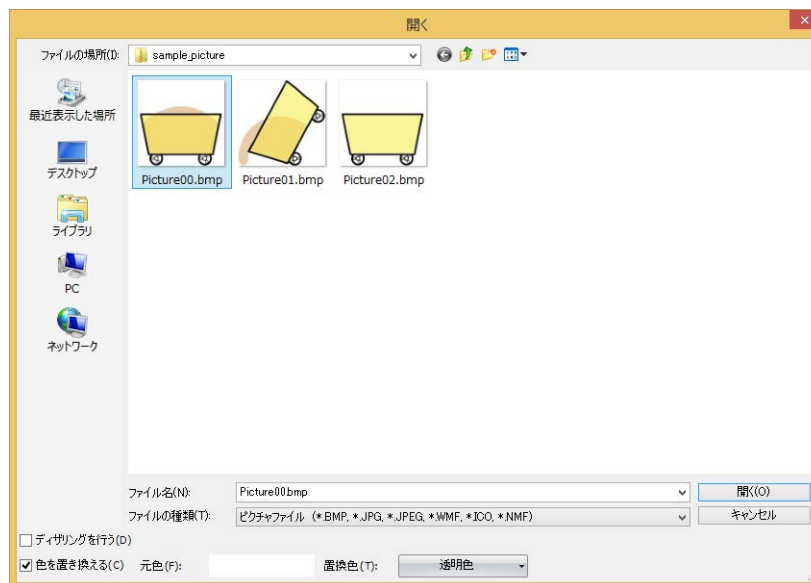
開く

ファイルの場所(I): sample_picture

最近表示した場所

デスクトップ

ライブラリ

PC

ネットワーク

Picture00.bmp

Picture01.bmp

Picture02.bmp

ファイル名(N): Picture00.bmp

ファイルの種類(T): ピクチャファイル (*.BMP, *.JPG, *.JPEG, *.WMF, *.ICO, *.NMF)

開く(O)

キャンセル

ディザリングを行う(D)

色を置き換える(C) 元色(F): 置換色(T): 透明色